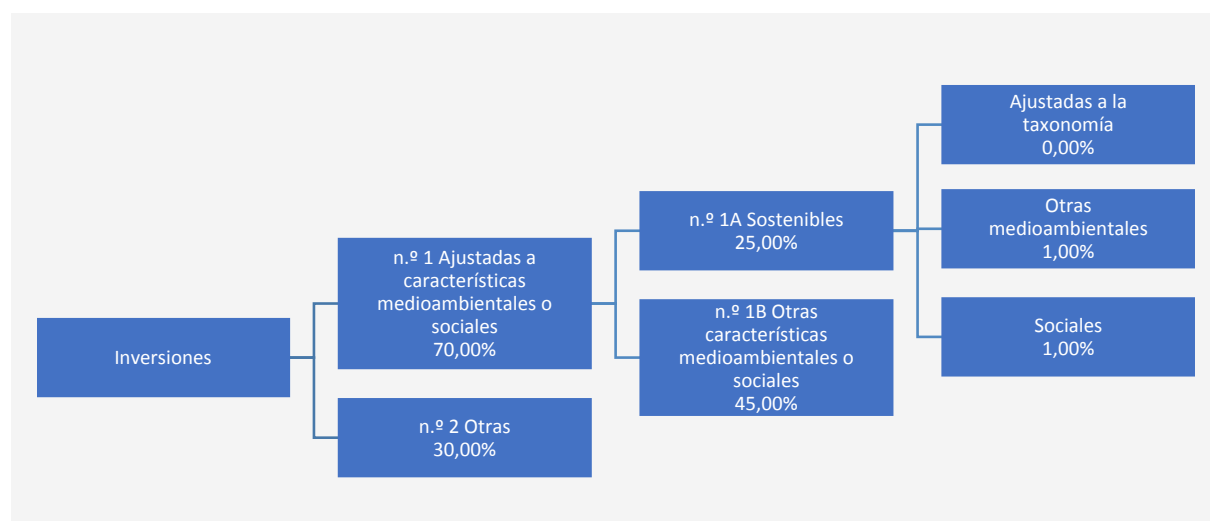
Inversiones

n.º 1 Ajustadas a características medioambientales o sociales
70,00%

n.º 2 Otras
30,00%

n.º 1A Sostenibles
25,00%

n.º 1B Otras características medioambientales o sociales
45,00%

Ajustadas a la taxonomía
0,00%

Otras medioambientales
1,00%

Sociales
1,00%